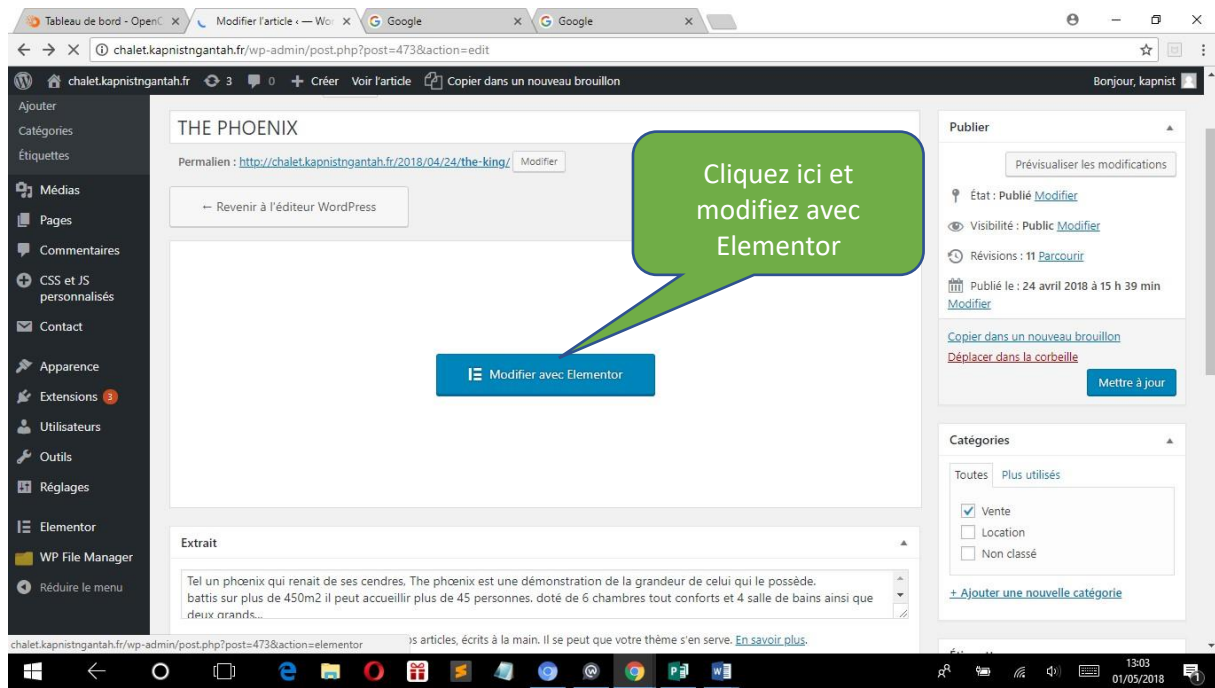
Tableau de bord - OpenC × Modifier l'article ‹ — Wor × Google × Google ×

chalet.kapnistngantah.fr/wp-admin/post.php?post=473&action=edit

chalet.kapnistngantah.fr 3 0 + Créer Voir l'article Copier dans un nouveau brouillon Bonjour, kapnist

Ajouter
Catégories
Étiquettes
Médias
Pages
Commentaires
CSS et JS personnalisés
Contact
Apparence
Extensions 3
Utilisateurs
Outils
Réglages
Elementor
WP File Manager
Réduire le menu

THE PHOENIX

Permalien : http://chalet.kapnistngantah.fr/2018/04/24/the-king/ Modifier

← Revenir à l'éditeur WordPress

Cliquez ici et modifiez avec Elementor

Modifier avec Elementor

Extrait

Tel un phœnix qui renait de ses cendres. The phœnix est une démonstration de la grandeur de celui qui le possède. battis sur plus de 450m2 il peut accueillir plus de 45 personnes. doté de 6 chambres tout conforts et 4 salle de bains ainsi que deux grands...

chalet.kapnistngantah.fr/wp-admin/post.php?post=473&action=elementor ...s articles, écrits à la main. Il se peut que votre thème s'en serve. En savoir plus.

Publier

Prévisualiser les modifications

État : Publié Modifier

Visibilité : Public Modifier

Révisions : 11 Parcourir

Publié le : 24 avril 2018 à 15 h 39 min Modifier

Copier dans un nouveau brouillon

Déplacer dans la corbeille

Mettre à jour

Catégories

Toutes Plus utilisés

Vente
Location
Non classé

+ Ajouter une nouvelle catégorie

13:03
01/05/2018